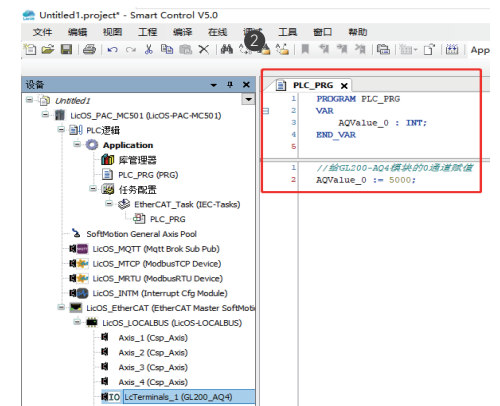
Untitled1.project* - Smart Control V5.0

文件 编辑 视图 工程 编译 在线 调试 工具 窗口 帮助

App

2

设备

Untitled1

LicOS_PAC_MC501 (LicOS-PAC-MC501)

PLC逻辑

Application

库管理器

PLC_PRG (PRG)

任务配置

EtherCAT_Task (IEC-Tasks)

PLC_PRG

SoftMotion General Axis Pool

LicOS_MQTT (Mqtt Brok Sub Pub)

LicOS_MTCP (ModbusTCP Device)

LicOS_MRTU (ModbusRTU Device)

LicOS_INTM (Interrupt Cfg Module)

LicOS_EtherCAT (EtherCAT Master SoftMoti

LicOS_LOCALBUS (LicOS-LOCALBUS)

Axis_1 (Csp_Axis)

Axis_2 (Csp_Axis)

Axis_3 (Csp_Axis)

Axis_4 (Csp_Axis)

IO LcTerminals_1 (GL200_AQ4)

PLC_PRG

1 PROGRAM PLC_PRG
2 VAR
3 AQValue_0 : INT;
4 END_VAR
5

1 //给GL200-AQ4模块的0通道赋值
2 AQValue_0 := 5000;